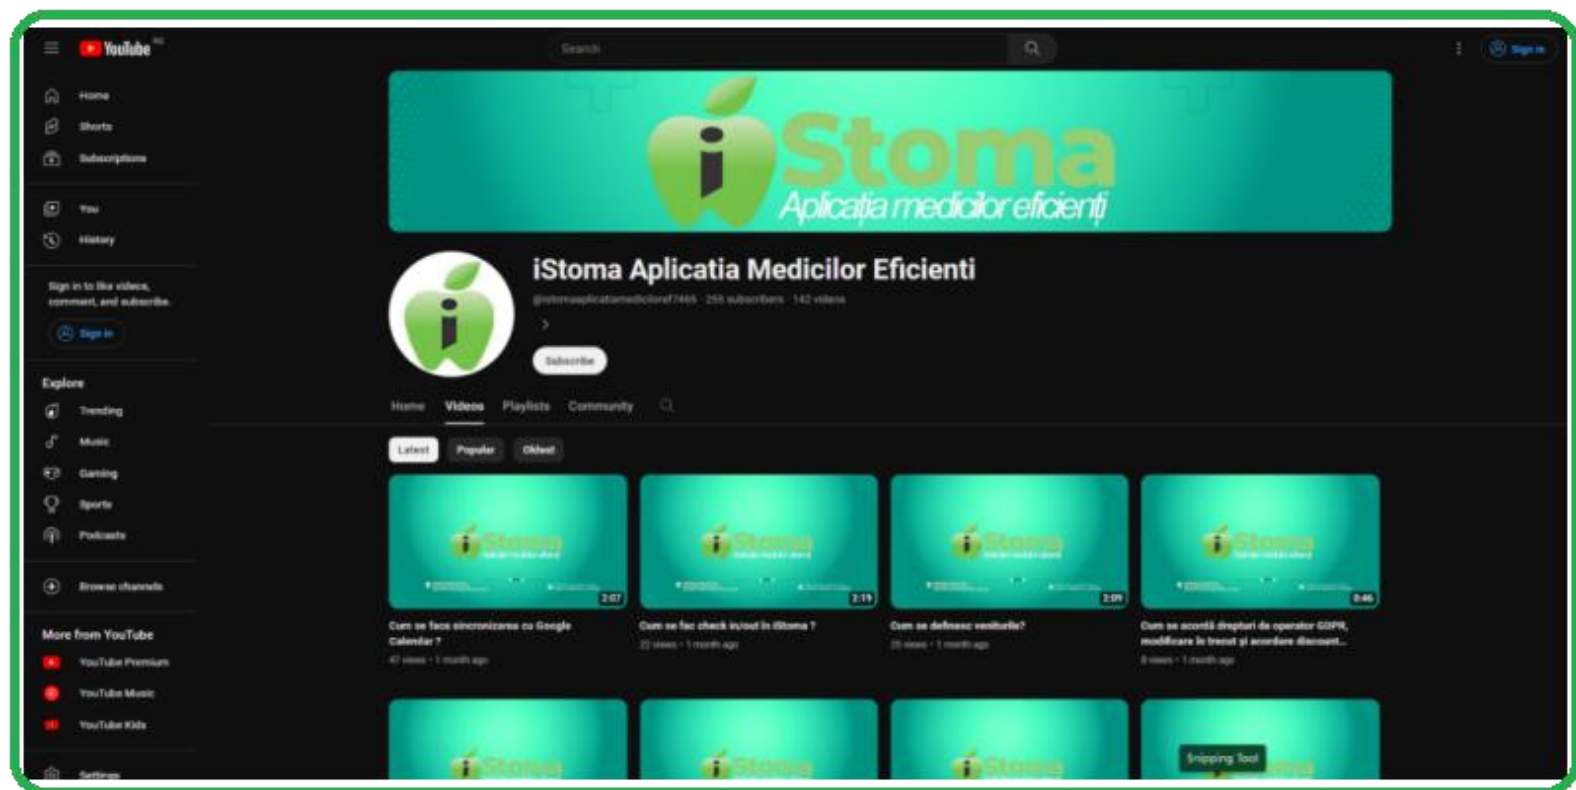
YouTube RO

Search

Sign in

Home
Shorts
Subscriptions

You
History

Sign in to like videos, comment, and subscribe.

Sign in

Explore
Trending
Music
Gaming
Sports
Podcasts

Browse channels

More from YouTube
YouTube Premium
YouTube Music
YouTube Kids

Settings

iStoma
Aplicația medicilor eficienți

iStoma Aplicatia Medicilor Eficienti

@istomaaplicatiamedicloref7465 · 255 subscribers · 142 videos

Subscribe

Home Videos Playlists Community

Latest Popular Oldest

2:07
Cum se face sincronizarea cu Google Calendar ?
47 views · 1 month ago

2:19
Cum se fac check in/out în iStoma ?
22 views · 1 month ago

2:09
Cum se definesc veniturile?
25 views · 1 month ago

0:46
Cum se acordă drepturi de operator GDPR, modificare în trecut și acordare discount...
8 views · 1 month ago

Snipping Tool